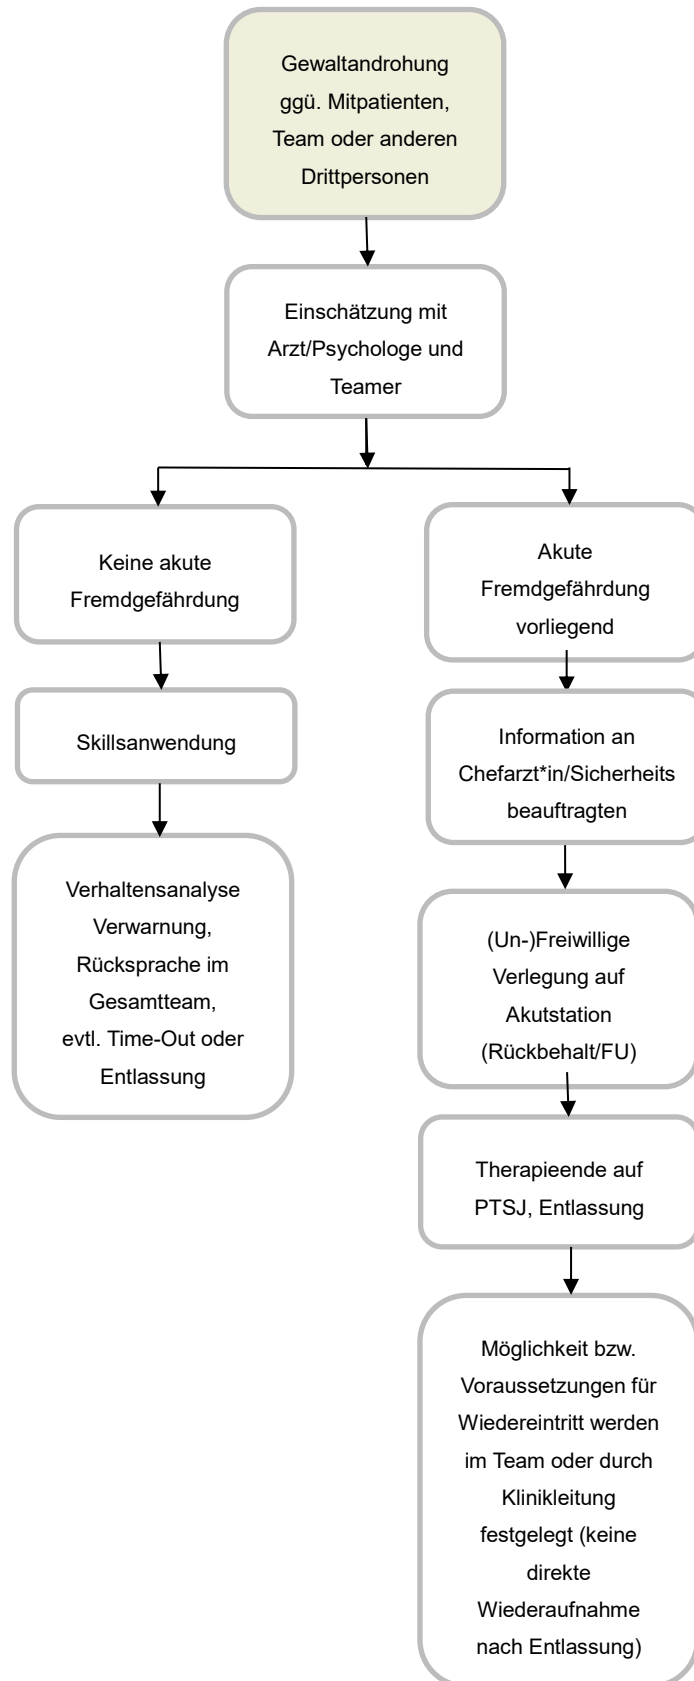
Gewaltandrohung ggü. Mitpatienten, Team oder anderen Drittpersonen

Einschätzung mit Arzt/Psychologe und Teamer

Keine akute Fremdgefährdung

Skillsanwendung

Verhaltensanalyse Verwarnung, Rücksprache im Gesamtteam, evtl. Time-Out oder Entlassung

Akute Fremdgefährdung vorliegend

Information an Chefarzt*in/Sicherheits beauftragten

(Un-)Freiwillige Verlegung auf Akutstation (Rückbehalt/FU)

Therapieende auf PTSJ, Entlassung

Möglichkeit bzw. Voraussetzungen für Wiedereintritt werden im Team oder durch Klinikleitung festgelegt (keine direkte Wiederaufnahme nach Entlassung)